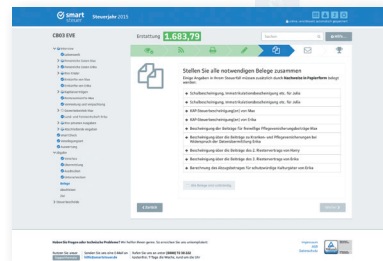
smart steuer Steuerjahr 2015

CB03 EVE

Erstattung 1.683,79

Suchen

Stellen Sie alle notwendigen Belege zusammen

Einige Angaben in Ihrem Steuerfall müssen zusätzlich durch Nachweise belegt werden.

Schulbescheinigung, Immatrikulationsbescheinigung etc. für Jolie

Schulbescheinigung, Immatrikulationsbescheinigung etc. für Jolie

RAP-Steuerbescheinigung(en) von Max

RAP-Steuerbescheinigung(en) von Erika

Beschreinigung über die Beiträge für freiwillige Pflegezusatzversicherung

Beschreinigung über die Beiträge zu Kranken- und Pflegeversicherungen

Beschreinigung über die Beiträge zur 2. Basisvorsorge von Erika

Beschreinigung über die Beiträge zur 2. Basisvorsorge von Erika

Berechnung des Absetzbetrages für selbstständige Haftungsfälle von Erika

Alle Belege sind vollständig

« Zurück

Haben Sie Fragen oder technische Probleme?

Kontakt